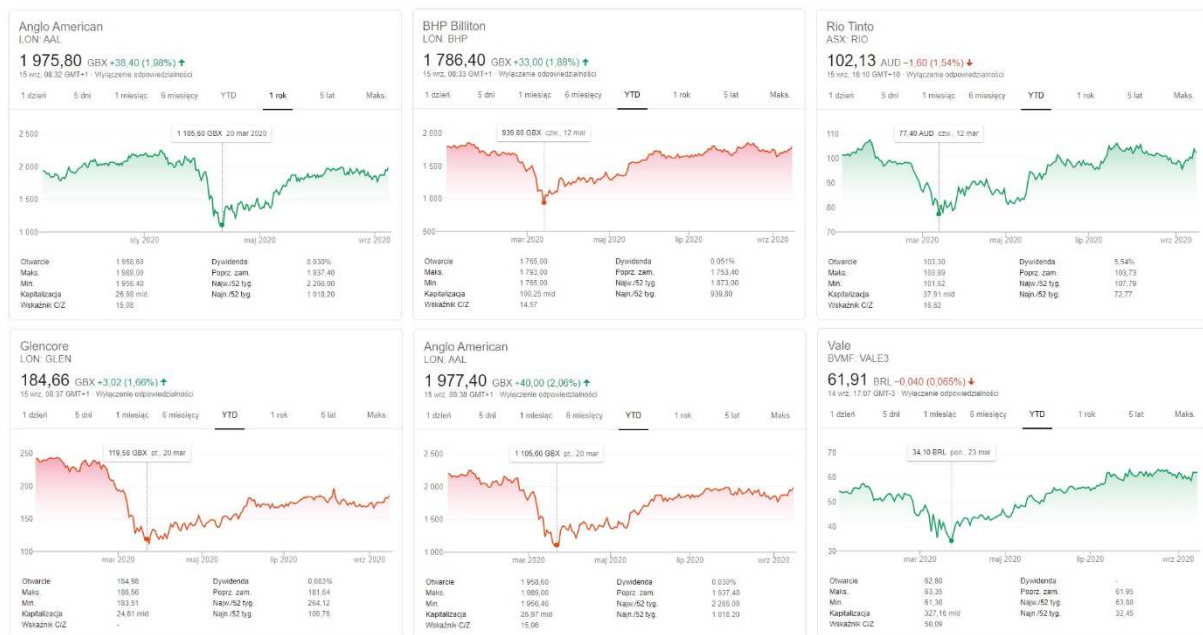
Anglo American
LON: AAL
1 975,80 GBX +38,40 (1,98%) ↑
15 wrz, 08:32 GMT+1 · Wyłączenie odpowiedzialności

1 dzień | 5 dni | 1 miesiąc | 6 miesięcy | YTD | 1 rok | 5 lat | Maks.

2 500
2 000
1 500
1 000
1 105,60 GBX 20 mar 2020
sty 2020 | maj 2020 | wrz 2020

| Otwarcie | 1 958,60 | Dywidenda | 0,830% |
|---|---|---|---|
| Maks. | 1 989,00 | Poprz. zam. | 1 937,40 |
| Min. | 1 956,40 | Najw./52 tyg. | 2 266,00 |
| Kapitalizacja | 26,98 mld | Najn./52 tyg. | 1 018,20 |
| Wskaźnik C/Z | 15,08 | | |

BHP Billiton
LON: BHP
1 786,40 GBX +33,00 (1,88%) ↑
15 wrz, 08:33 GMT+1 · Wyłączenie odpowiedzialności

1 dzień | 5 dni | 1 miesiąc | 6 miesięcy | YTD | 1 rok | 5 lat | Maks.

2 000
1 500
1 000
500
939,80 GBX czw., 12 mar
mar 2020 | maj 2020 | lip 2020 | wrz 2020

| Otwarcie | 1 765,00 | Dywidenda | 0,951% |
|---|---|---|---|
| Maks. | 1 793,00 | Poprz. zam. | 1 753,40 |
| Min. | 1 765,00 | Najw./52 tyg. | 1 873,00 |
| Kapitalizacja | 100,25 mld | Najn./52 tyg. | 939,80 |
| Wskaźnik C/Z | 14,57 | | |

Rio Tinto
ASX: RIO
102,13 AUD −1,60 (1,54%) ↓
15 wrz, 16:10 GMT+10 · Wyłączenie odpowiedzialności

1 dzień | 5 dni | 1 miesiąc | 6 miesięcy | YTD | 1 rok | 5 lat | Maks.

110
100
90
80
70
77,40 AUD czw., 12 mar
mar 2020 | maj 2020 | lip 2020 | wrz 2020

| Otwarcie | 103,30 | Dywidenda | 5,54% |
|---|---|---|---|
| Maks. | 103,89 | Poprz. zam. | 103,73 |
| Min. | 101,62 | Najw./52 tyg. | 107,79 |
| Kapitalizacja | 37,91 mld | Najn./52 tyg. | 72,77 |
| Wskaźnik C/Z | 10,82 | | |

Glencore
LON: GLEN
184,66 GBX +3,02 (1,66%) ↑
15 wrz, 08:37 GMT+1 · Wyłączenie odpowiedzialności

1 dzień | 5 dni | 1 miesiąc | 6 miesięcy | YTD | 1 rok | 5 lat | Maks.

250
200
150
100
119,58 GBX pt., 20 mar
mar 2020 | maj 2020 | lip 2020 | wrz 2020

| Otwarcie | 184,98 | Dywidenda | 0,083% |
|---|---|---|---|
| Maks. | 186,56 | Poprz. zam. | 181,64 |
| Min. | 183,51 | Najw./52 tyg. | 264,12 |
| Kapitalizacja | 24,61 mld | Najn./52 tyg. | 109,78 |
| Wskaźnik C/Z | - | | |

Anglo American
LON: AAL
1 977,40 GBX +40,00 (2,06%) ↑
15 wrz, 08:38 GMT+1 · Wyłączenie odpowiedzialności

1 dzień | 5 dni | 1 miesiąc | 6 miesięcy | YTD | 1 rok | 5 lat | Maks.

2 500
2 000
1 500
1 000
1 105,60 GBX pt., 20 mar
mar 2020 | maj 2020 | lip 2020 | wrz 2020

| Otwarcie | 1 958,60 | Dywidenda | 0,830% |
|---|---|---|---|
| Maks. | 1 989,00 | Poprz. zam. | 1 937,40 |
| Min. | 1 956,40 | Najw./52 tyg. | 2 266,00 |
| Kapitalizacja | 26,97 mld | Najn./52 tyg. | 1 018,20 |
| Wskaźnik C/Z | 15,06 | | |

Vale
BVMF: VALE3
61,91 BRL −0,040 (0,065%) ↓
14 wrz, 17:07 GMT-3 · Wyłączenie odpowiedzialności

1 dzień | 5 dni | 1 miesiąc | 6 miesięcy | YTD | 1 rok | 5 lat | Maks.

70
60
50
40
30
34,10 BRL pon., 23 mar
mar 2020 | maj 2020 | lip 2020 | wrz 2020

| Otwarcie | 62,80 | Dywidenda | - |
|---|---|---|---|
| Maks. | 63,35 | Poprz. zam. | 61,95 |
| Min. | 61,38 | Najw./52 tyg. | 63,88 |
| Kapitalizacja | 327,16 mld | Najn./52 tyg. | 32,45 |
| Wskaźnik C/Z | 50,09 | | |